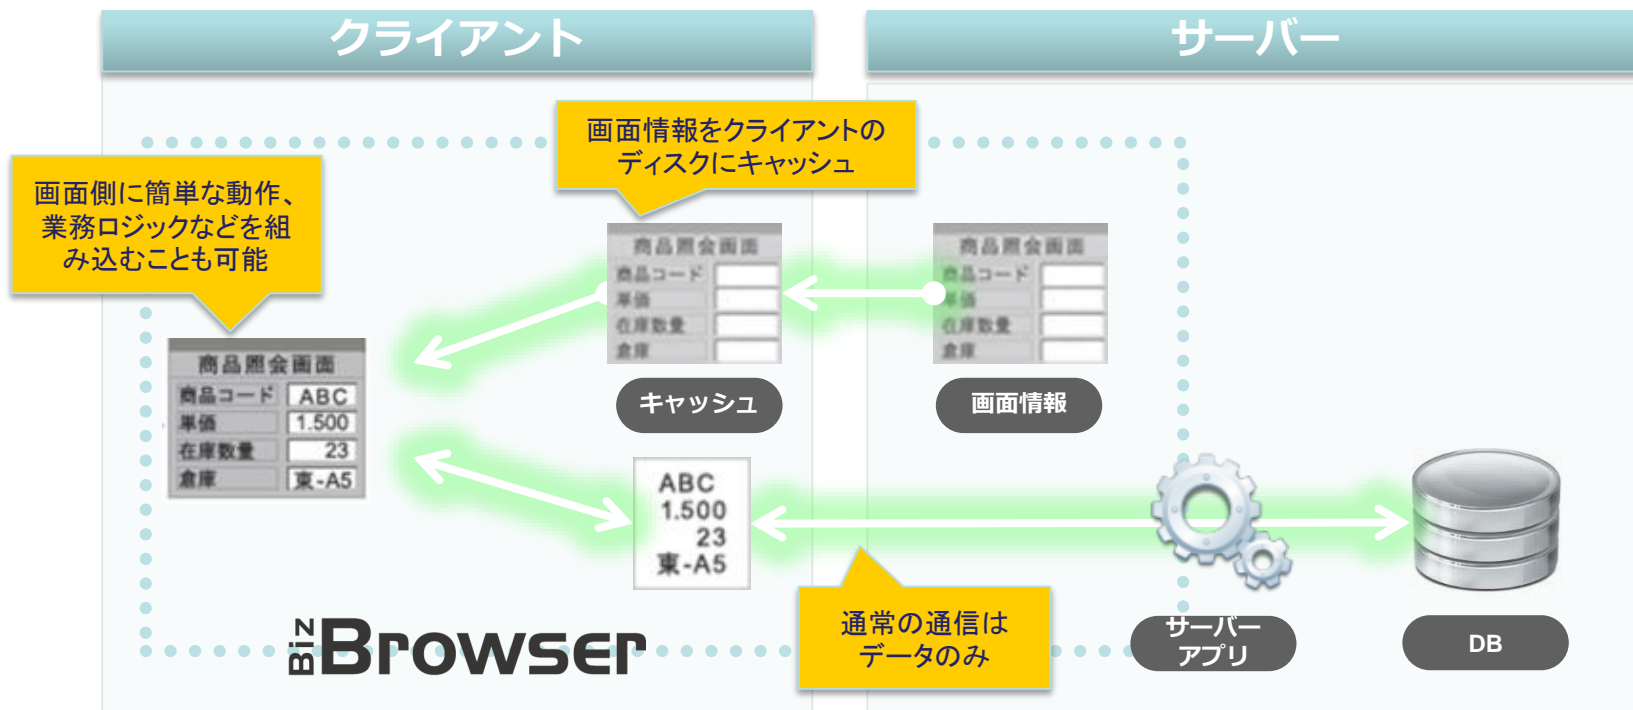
クライアント

サーバー

画面側に簡単な動作、業務ロジックなどを組み込むことも可能

画面情報をクライアントのディスクにキャッシュ

商品照会画面

| 商品コード | ABC |
|---|---|
| 単価 | 1.500 |
| 在庫数量 | 23 |
| 倉庫 | 東-A5 |

商品照会画面

| 商品コード | |
|---|---|
| 単価 | |
| 在庫数量 | |
| 倉庫 | |

キャッシュ

商品照会画面

| 商品コード | |
|---|---|
| 単価 | |
| 在庫数量 | |
| 倉庫 | |

画面情報

ABC
1.500
23
東-A5

Biz Browser

通常の通信はデータのみ

サーバーアプリ

DB